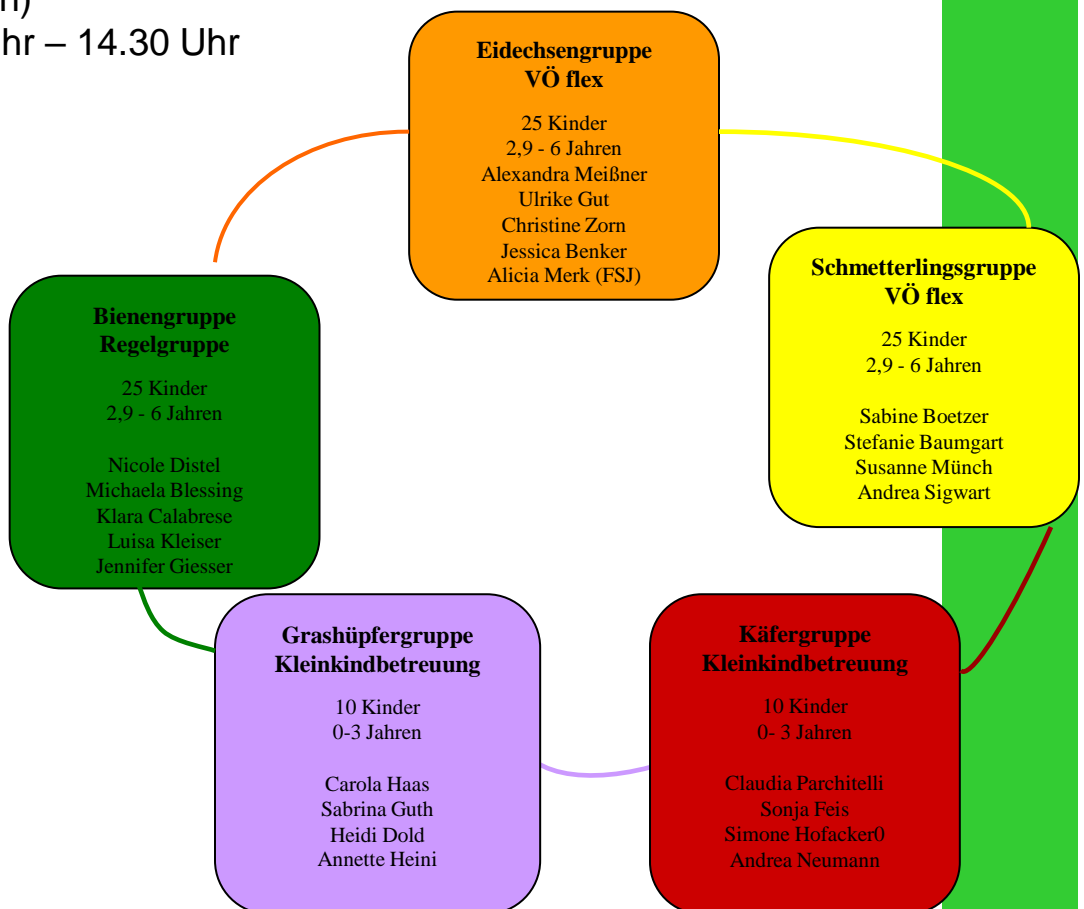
n)
hr – 14.30 Uhr

Eidechsengruppe
VÖ flex

25 Kinder
2,9 - 6 Jahren
Alexandra Meißner
Ulrike Gut
Christine Zorn
Jessica Benker
Alicia Merk (FSJ)

Schmetterlingsgruppe
VÖ flex

25 Kinder
2,9 - 6 Jahren

Sabine Boetzer
Stefanie Baumgart
Susanne Münch
Andrea Sigwart

Bienengruppe
Regelgruppe

25 Kinder
2,9 - 6 Jahren

Nicole Distel
Michaela Blessing
Klara Calabrese
Luisa Kleiser
Jennifer Giesser

Grashüpfergruppe
Kleinkindbetreuung

10 Kinder
0-3 Jahren

Carola Haas
Sabrina Guth
Heidi Dold
Annette Heini

Käfergruppe
Kleinkindbetreuung

10 Kinder
0- 3 Jahren

Claudia Parchitelli
Sonja Feis
Simone Hofacker0
Andrea Neumann